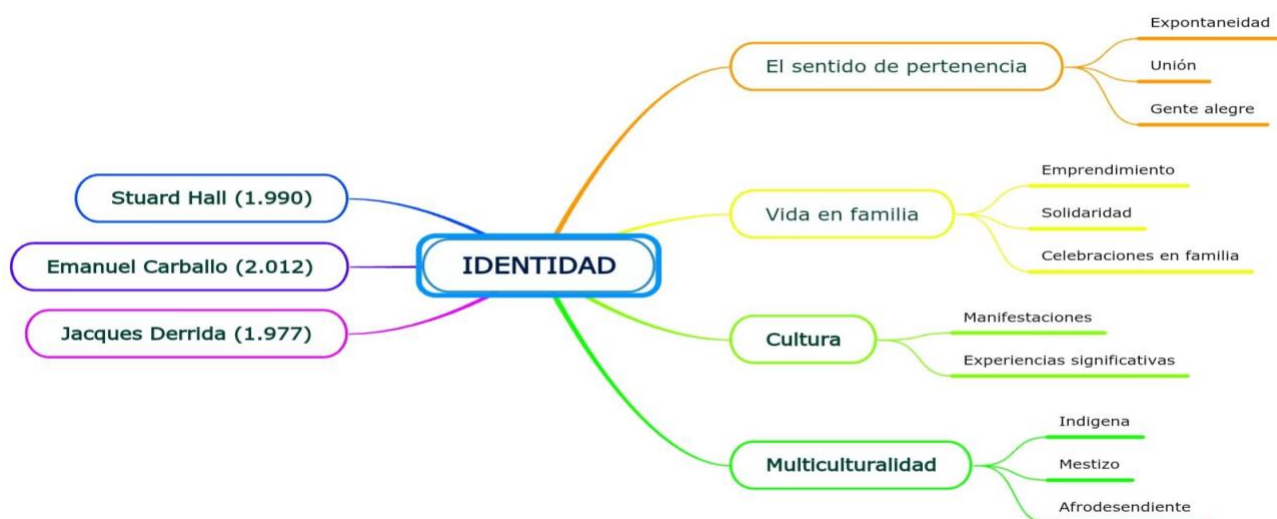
IDENTIDAD

Stuard Hall (1.990)

Emanuel Carballo (2.012)

Jacques Derrida (1.977)

El sentido de pertenencia

Expontaneidad

Unión

Gente alegre

Vida en familia

Emprendimiento

Solidaridad

Celebraciones en familia

Cultura

Manifestaciones

Experiencias significativas

Multiculturalidad

Indigena

Mestizo

Afrodesendiente